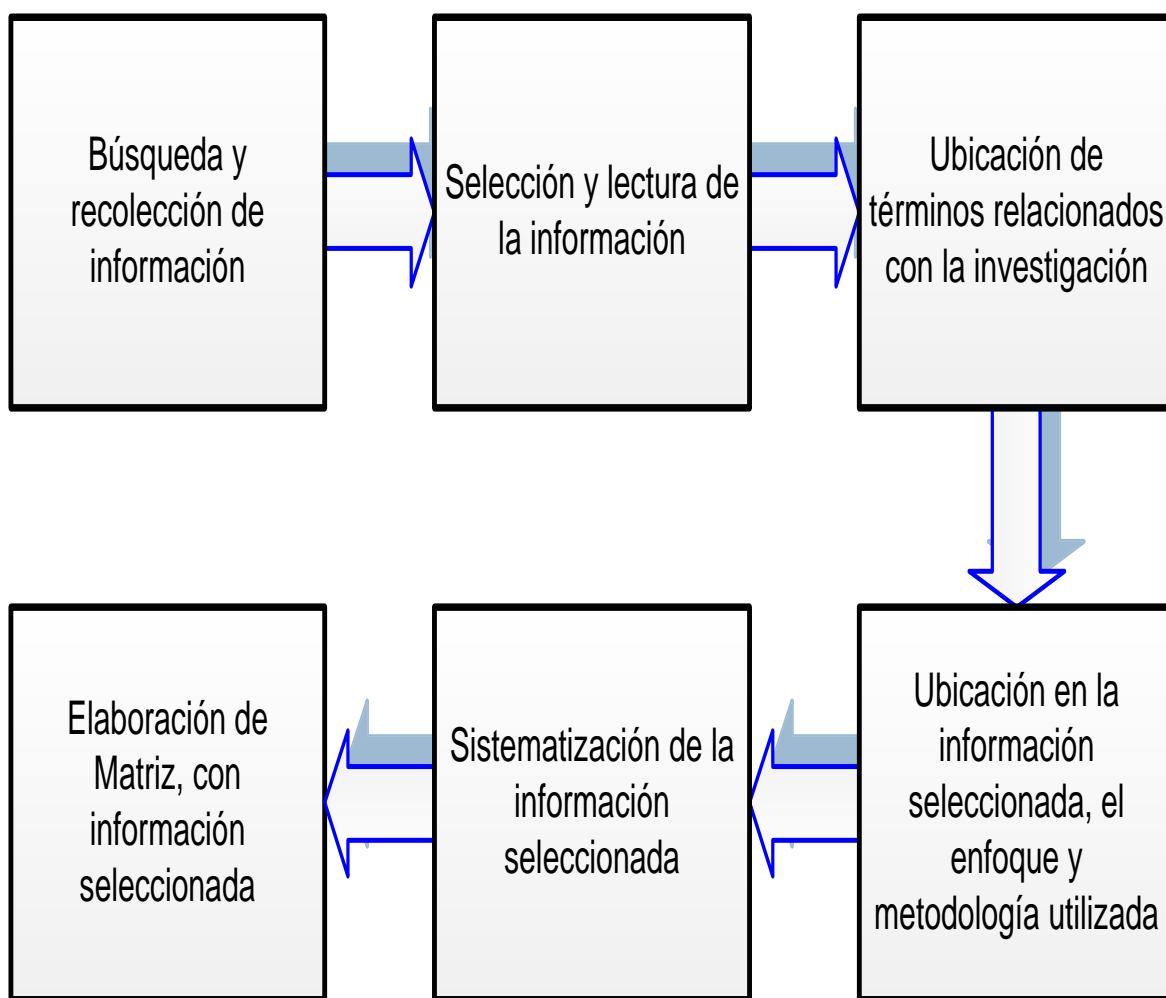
Búsqueda y recolección de información

Selección y lectura de la información

Ubicación de términos relacionados con la investigación

Ubicación en la información seleccionada, el enfoque y metodología utilizada

Sistematización de la información seleccionada

Elaboración de Matriz, con información seleccionada